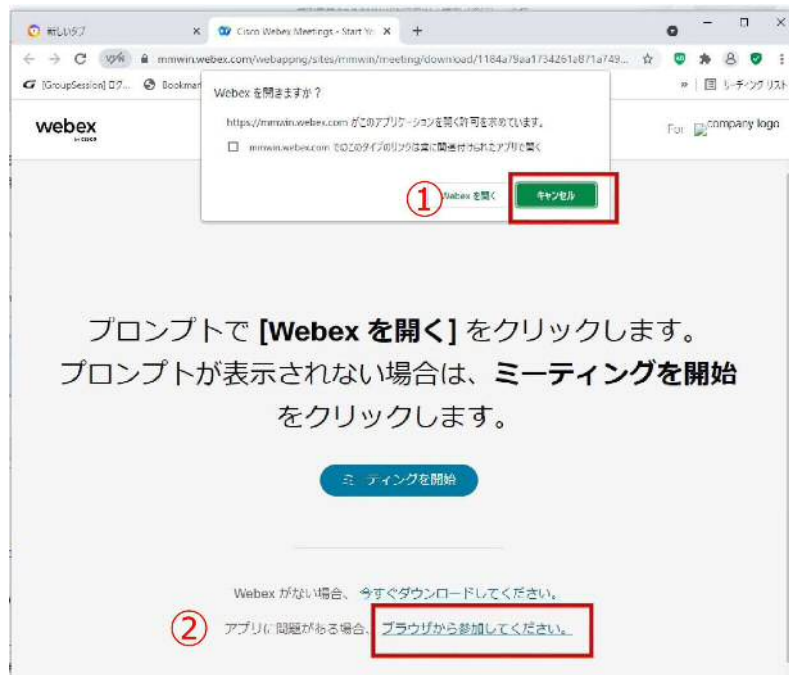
新しいタブ

Cisco Webex Meetings - Start Yo

mmwin.webex.com/webappng/sites/mmwin/meeting/download/1184a79aa1734261a871a749...

[GroupSession] ログ...

Bookmar

リーディング リスト

webex by CISCO

Webex を開きますか？

https://mmwin.webex.com がこのアプリケーションを開く許可を求めています。

mmwin.webex.com でのこのタイプのリンクは常に関連付けられたアプリで開く

①

Webex を開く

キャンセル

For company logo

プロンプトで [Webex を開く] をクリックします。プロンプトが表示されない場合は、ミーティングを開始をクリックします。

ミーティングを開始

Webex がない場合、今すぐダウンロードしてください。

②

アプリに問題がある場合、ブラウザから参加してください。